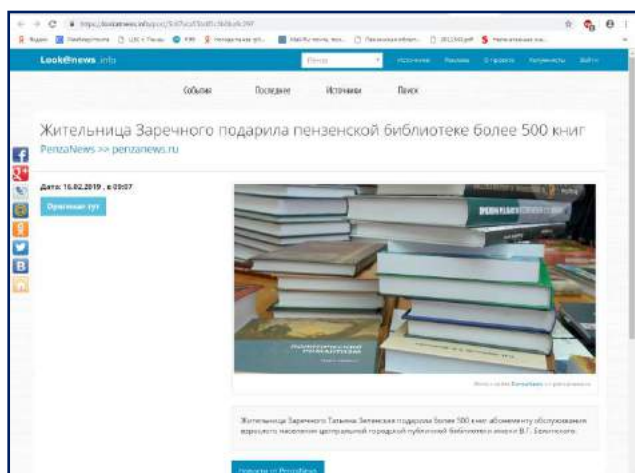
Look@news.info

Пенза

Источники Реклама О проекте Контакты Войти

События Последнее Источники Поиск

Жительница Заречного подарила пензенской библиотеке более 500 книг

PenzaNews >> penzanews.ru

Дата: 16.02.2019 , в 09:07

Оригинал тут

Жительница Заречного Татьяна Зелинская подарила более 500 книг абонементу обслуживания взрослого населения центральной городской публичной библиотеки имени В.Г. Белинского.

Новости от PenzaNews